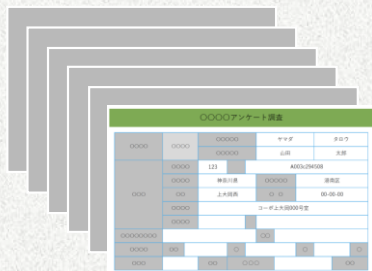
○○○○アンケート調査

| ○○○○ | ○○○○ | ○○○○○ | ヤマダ | タロウ |
|---|---|---|---|---|
| | | ○○○○○ | 山田 | 太郎 |
| ○○○ | ○○○○ | 123 | ABDc294588 | |
| | ○○○○ | 神奈川県 | ○○○○○ | 港南区 |
| | ○○ | 上大岡西 | ○ ○ | 00-00-00 |
| | ○○○○ | コーポ上大岡000号室 | | |
| | ○○○○ | | | |
| ○○○○○○○○ | | ○○ | | |
| ○○○○ | ○○ | ○ | ○ | ○ |
| ○○○ | | ○○ | ○○○ | |